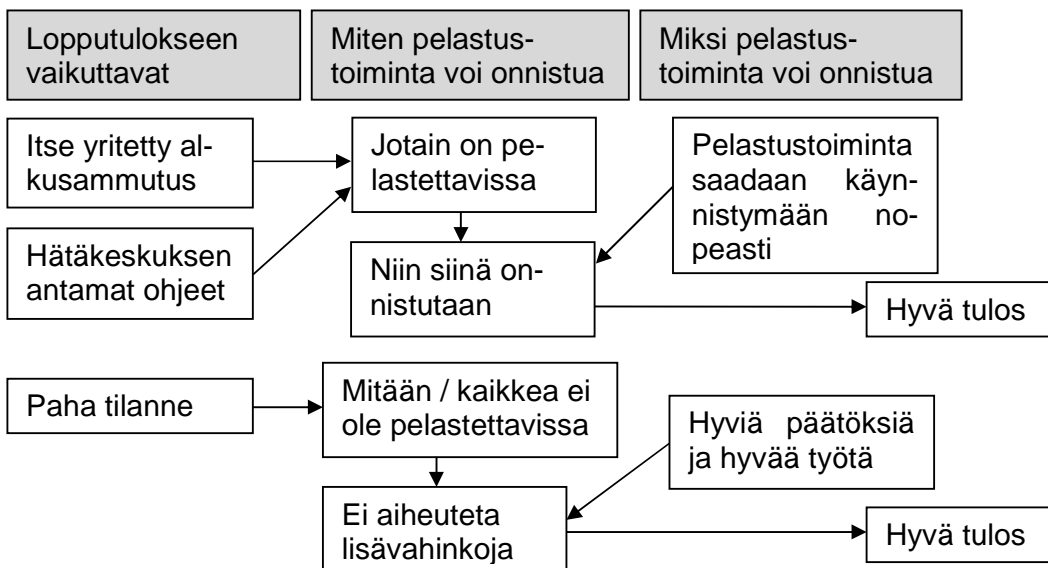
Lopputulokseen vaikuttavat

Miten pelastustoiminta voi onnistua

Miksi pelastustoiminta voi onnistua

Itse yritetty alkusammutus

Jotain on pelastettavissa

Pelastustoiminta saadaan käynnistymään nopeasti

Hätäkeskuksen antamat ohjeet

Niin siinä onnistutaan

Hyvä tulos

Paha tilanne

Mitään / kaikkea ei ole pelastettavissa

Hyviä päätöksiä ja hyvää työtä

Ei aiheuteta lisävahinkoja

Hyvä tulos